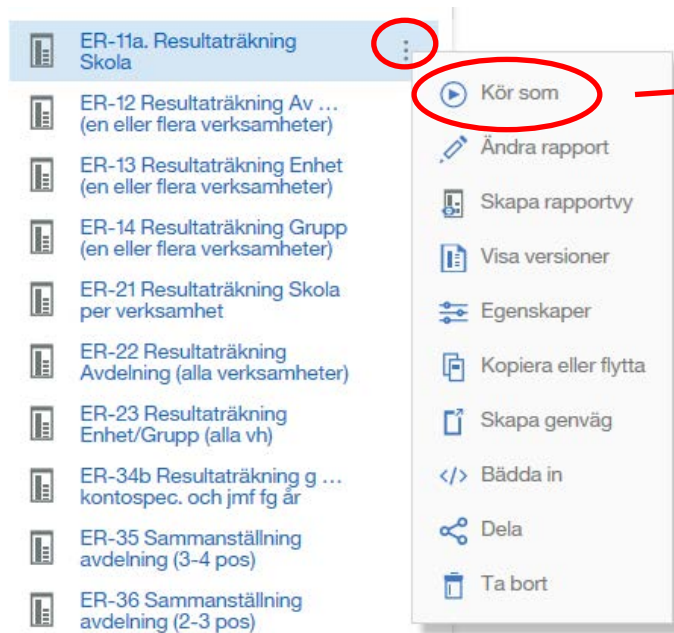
ER-11a. Resultaträkning Skola

ER-12 Resultaträkning Av ... (en eller flera verksamheter)

ER-13 Resultaträkning Enhet (en eller flera verksamheter)

ER-14 Resultaträkning Grupp (en eller flera verksamheter)

ER-21 Resultaträkning Skola per verksamhet

ER-22 Resultaträkning Avdelning (alla verksamheter)

ER-23 Resultaträkning Enhet/Grupp (alla vh)

ER-34b Resultaträkning g ... kontospec. och jmf fg år

ER-35 Sammanställning avdelning (3-4 pos)

ER-36 Sammanställning avdelning (2-3 pos)

Kör som
Ändra rapport
Skapa rapportvy
Visa versioner
Egenskaper
Kopiera eller flytta
Skapa genväg
Bädda in
Dela
Ta bort